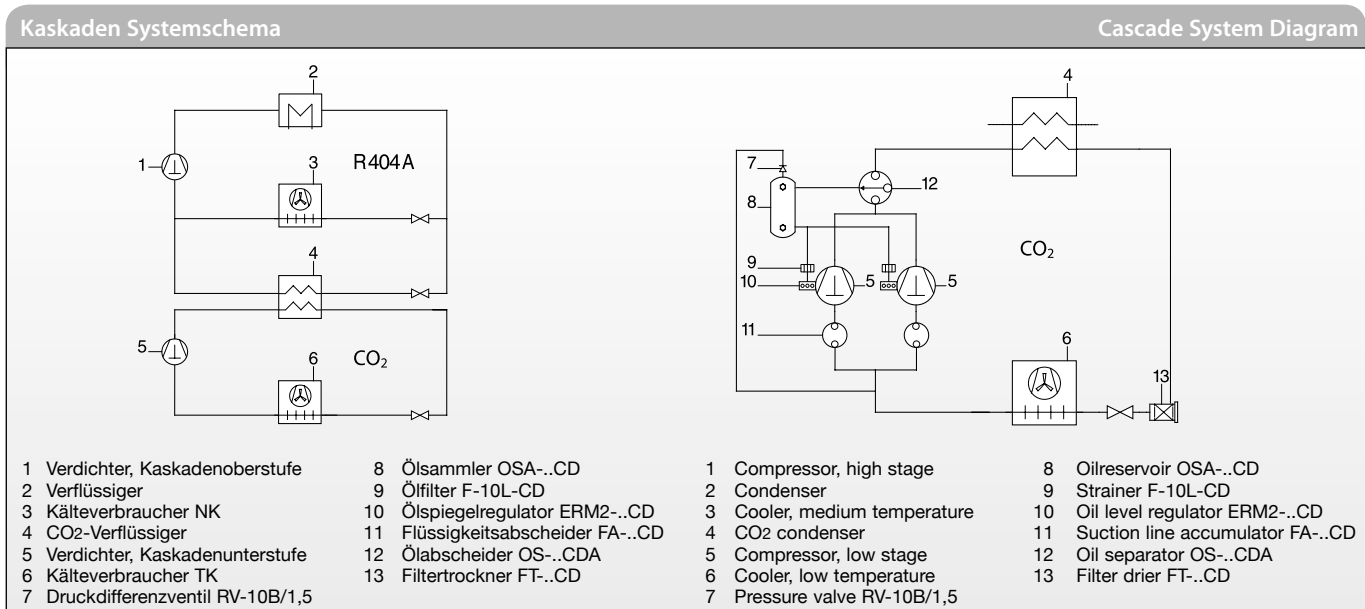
Kaskaden Systemschema

Cascade System Diagram

2

1

3

R404A

4

5

6

$CO_2$

4

7

12

8

$CO_2$

9

10

5

5

11

6

13

1 Verdichter, Kaskadenoberstufe
2 Verflüssiger
3 Kälteverbraucher NK
4 $CO_2$-Verflüssiger
5 Verdichter, Kaskadenunterstufe
6 Kälteverbraucher TK
7 Druckdifferenzventil RV-10B/1,5

8 Ölsammler OSA-..CD
9 Ölfilter F-10L-CD
10 Ölspiegelregulator ERM2-..CD
11 Flüssigkeitsabscheider FA-..CD
12 Ölabscheider OS-..CDA
13 Filtertrockner FT-..CD

1 Compressor, high stage
2 Condenser
3 Cooler, medium temperature
4 $CO_2$ condenser
5 Compressor, low stage
6 Cooler, low temperature
7 Pressure valve RV-10B/1,5

8 Oilreservoir OSA-..CD
9 Strainer F-10L-CD
10 Oil level regulator ERM2-..CD
11 Suction line accumulator FA-..CD
12 Oil separator OS-..CDA
13 Filter drier FT-..CD